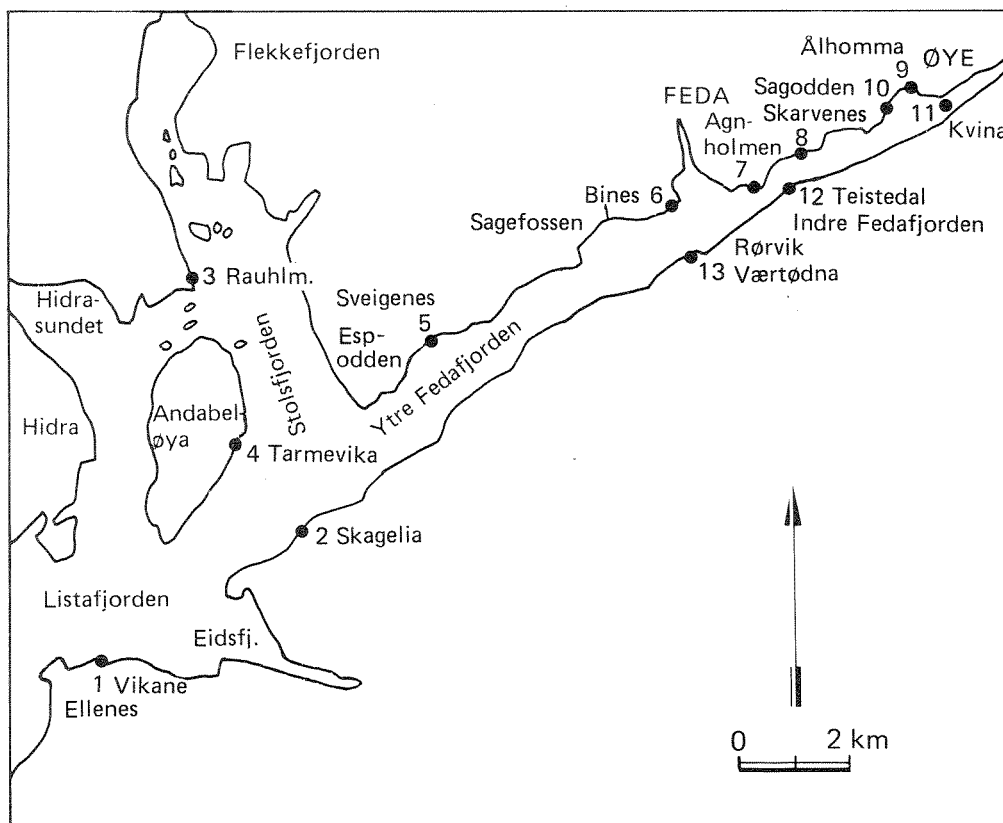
Flekkefjorden

Ålhomma
9 ØYE
Sagodden 10
Skarvenes
11
Kvina
FEDA
Agnholmen
8
7
Bines 6
12 Teistedal
Indre Fedafjorden
Sagefossen
Rørvik
13 Værtødna
3 Rauhlm.
Hidrasundet
Sveigenes
5
Espodden
Stolsfjorden
Ytre Fedafjorden
Hidra
Andabeløya
4 Tarmevika
2 Skagelia
Listafjorden
Eidsfj.
1 Vikane
Ellenes
0
2 km